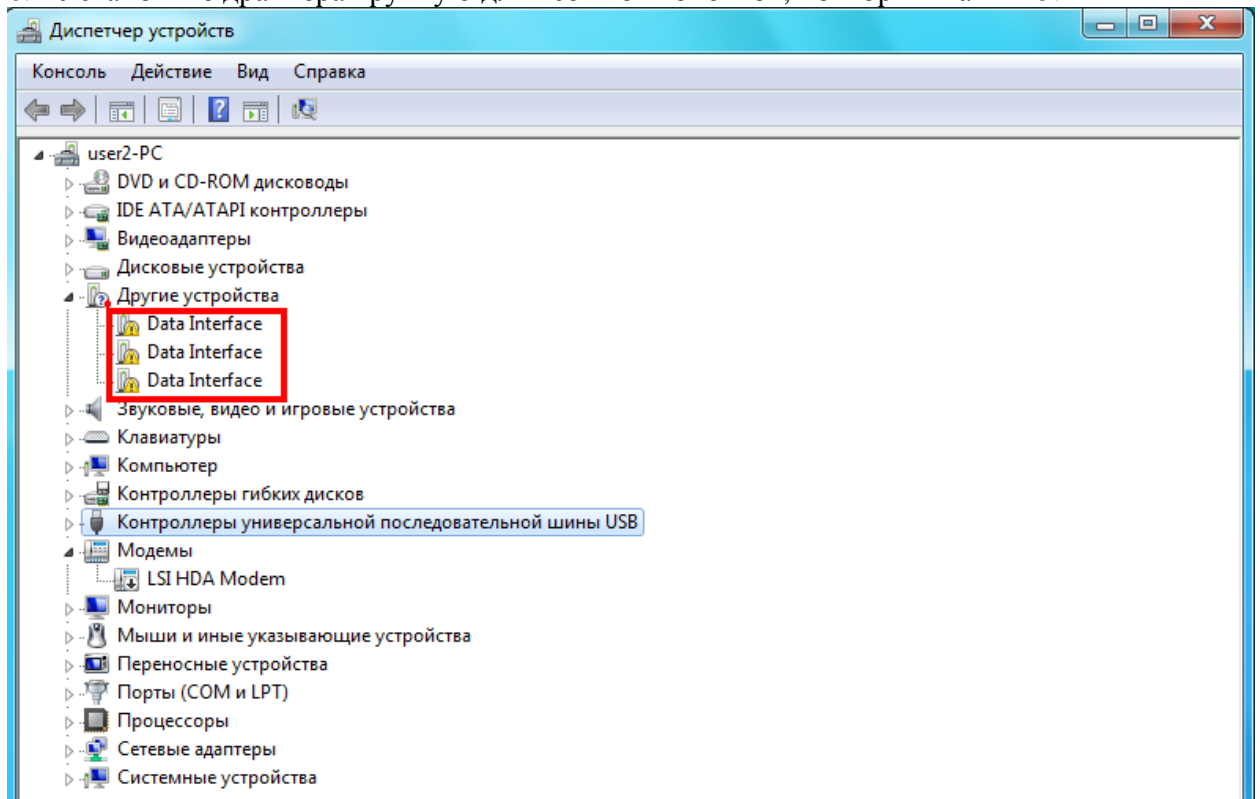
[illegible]

Диспетчер устройств

Консоль Действие Вид Справка

user2-PC
DVD и CD-ROM дисководы
IDE ATA/ATAPI контроллеры
Видеоадаптеры
Дисковые устройства
Другие устройства
Data Interface
Data Interface
Data Interface
Звуковые, видео и игровые устройства
Клавиатуры
Компьютер
Контроллеры гибких дисков
Контроллеры универсальной последовательной шины USB
Модемы
LSI HDA Modem
Мониторы
Мыши и иные указывающие устройства
Переносные устройства
Порты (COM и LPT)
Процессоры
Сетевые адаптеры
Системные устройства